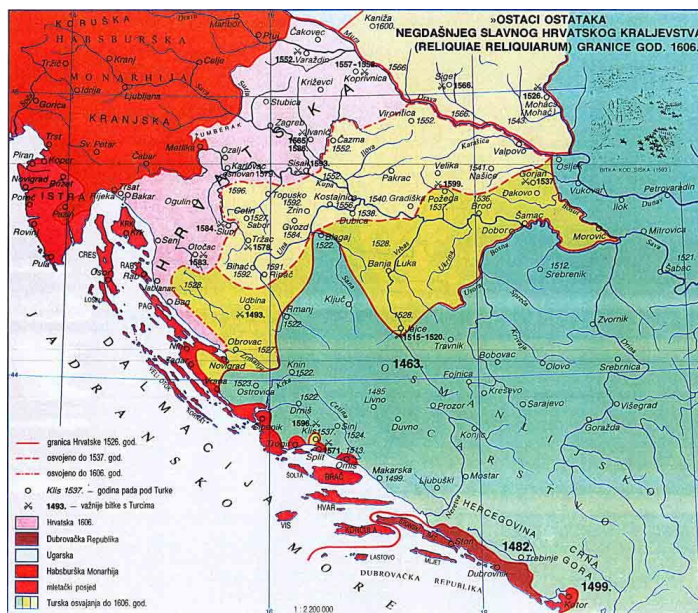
»OSTACI OSTATAKA NEGDAŠNJEG SLAVNOG HRVATSKOG KRALJEVSTVA« (RELIQUIAE RELIQUIARUM) GRANICE GOD. 1606.

KORUŠKA
HABSBURŠKA
MONARHIJA
KRANJSKA
Kranj
Ljubljana
Idrija
Gorica
Trst
Sv. Petar
Piran
Kopar
Novigrad
Pazin
Poreč
ISTRA
Rovinj
Pula
Čabar
Metlika
Rijeka
Trsat
Bakar
CRES
Osor
RAB
KRK
PAG
Senj
Otočac
Ogulin
Karlovac
Ozalj
ŽUMBERAK
Samobor
Zagreb
Sisak
Ivanić
Čazma
Križevci
Koprivnica
Varaždin
Čakovec
Kaniža
Maribor
Stubica
Virovitica
Siget
Mohač
Valpovo
Osijek
Vukovar
Ilok
Petrovaradin
Mitrovica
Šabac
Velika
Našice
Pakrac
Gradiška
Požega
Đakovo
Gorjan
Brod
Samac
Doboj
Morović
Kostajnica
Dubica
Zrinj
Topusko
Gvozd
Glina
Cetin
Slunj
Tržac
Bihać
Ripač
Udbina
Krbava
Lika
Ribnik
Banja Luka
Vrbas
Ukrina
Bosna
Drina
Zvornik
Srebrenik
Ključ
Hrmanj
Obrovac
Novigrad
Zadar
Nin
Knin
Skradin
Šibenik
Ostrovica
Vrana
Drniš
Klis
Sinj
Split
Trogir
Omiš
Makarska
Livno
Duvno
Prozor
Jajce
Travnik
Fojnica
Bobovac
Kreševo
Sarajevo
Olovo
Srebrnica
Višegrad
Goražda
Konjic
Mostar
Ljubuški
Stolac
Trebinje
Dubrovnik
Kotor
BRAČ
HVAR
VIS
KORČULA
LASTOVO
MLJET
ŠOLTA
HERCEGOVINA
CRNA GORA
DUBROVAČKA REPUBLIKA
JADRANSKO MORE
DALMACIJA
HRVATSKA
SLAVONIJA
BOSNA
Sava
Drava
Mura
Dunav
Kupa
Una
Cetina
Neretva
Krka
Zrmanja
Sana
Spreča
BITKA KOD SISKA (1593.)
1463.
1482.
1499.
1493.
1515.–1520.
1522.
1523.
1527.
1528.
1532.
1536.
1537.
1538.
1540.
1541.
1542.
1543.
1544.
1552.
1556.
1557.–1558.
1565.
1566.
1571.
1573.
1575.
1576.
1577.
1578.
1583.
1584.
1591.
1592.
1593.
1596.
1599.
1600.
1526.

granica Hrvatske 1526. god.
osvojeno do 1537. god.
osvojeno do 1606. god.
Klis 1537. – godina pada pod Turke
1493. – važnije bitke s Turcima
Hrvatska 1606.
Dubrovačka Republika
Ugarska
Habsburška Monarhija
mletački posjed
Turska osvajanja do 1606. god.

1 : 2 200 000
44
16
18
20